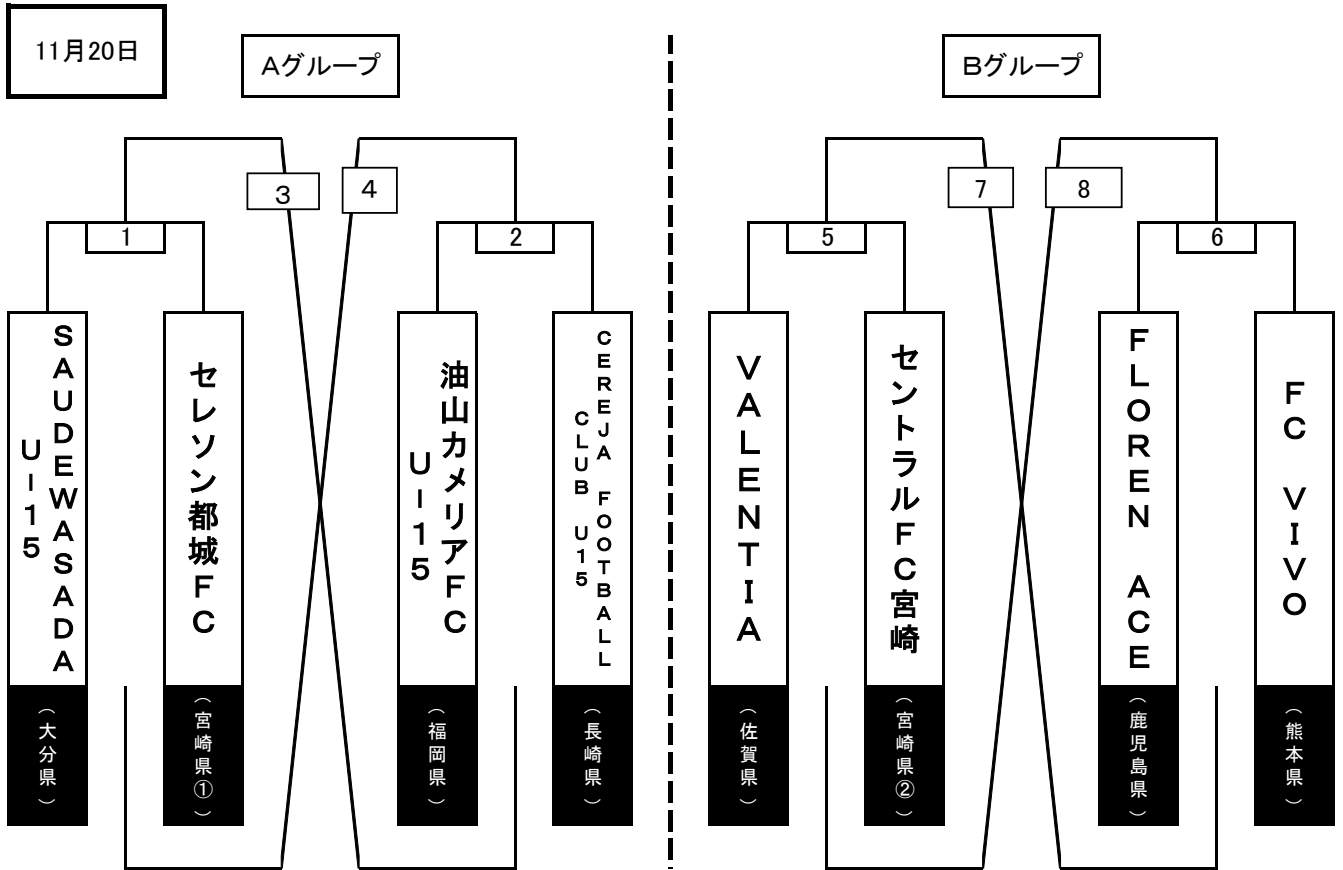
11月20日

Aグループ

Bグループ

3 4

1 2

7 8

5 6

SAUDEWASADA U-15

（大分県）

セレソン都城FC

（宮崎県①）

油山カメリアFC U-15

（福岡県）

CEREJA FOOTBALL CLUB U15

（長崎県）

VALENTIA

（佐賀県）

セントラルFC宮崎

（宮崎県②）

FLOREN ACE

（鹿児島県）

FC VIVO

（熊本県）